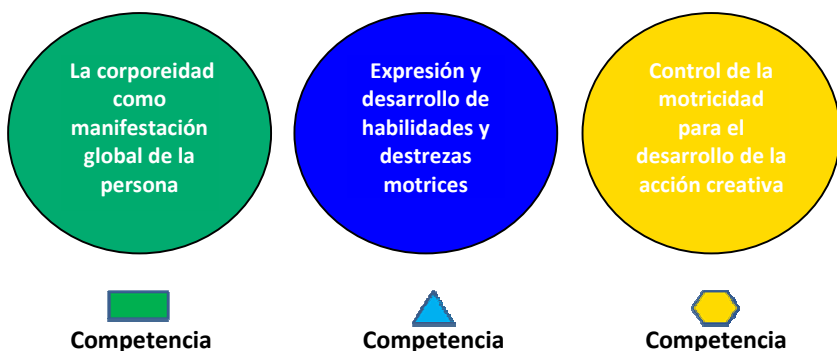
La corporeidad como manifestación global de la persona

Expresión y desarrollo de habilidades y destrezas motrices

Control de la motricidad para el desarrollo de la acción creativa

Competencia

Competencia

Competencia